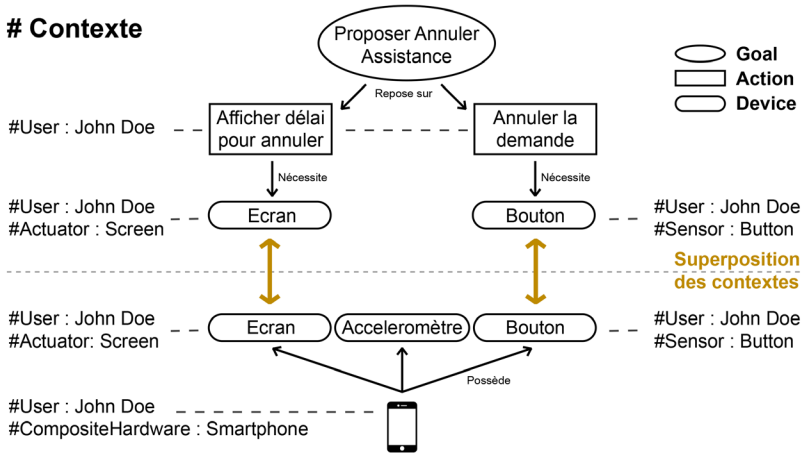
# Contexte

Proposer Annuler Assistance

Goal
Action
Device

Repose sur

#User : John Doe

Afficher délai pour annuler

Annuler la demande

Nécessite

Nécessite

#User : John Doe
#Actuator : Screen

Ecran

Bouton

#User : John Doe
#Sensor : Button

Superposition des contextes

#User : John Doe
#Actuator: Screen

Ecran

Acceleromètre

Bouton

#User : John Doe
#Sensor : Button

Possède

#User : John Doe
#CompositeHardware : Smartphone